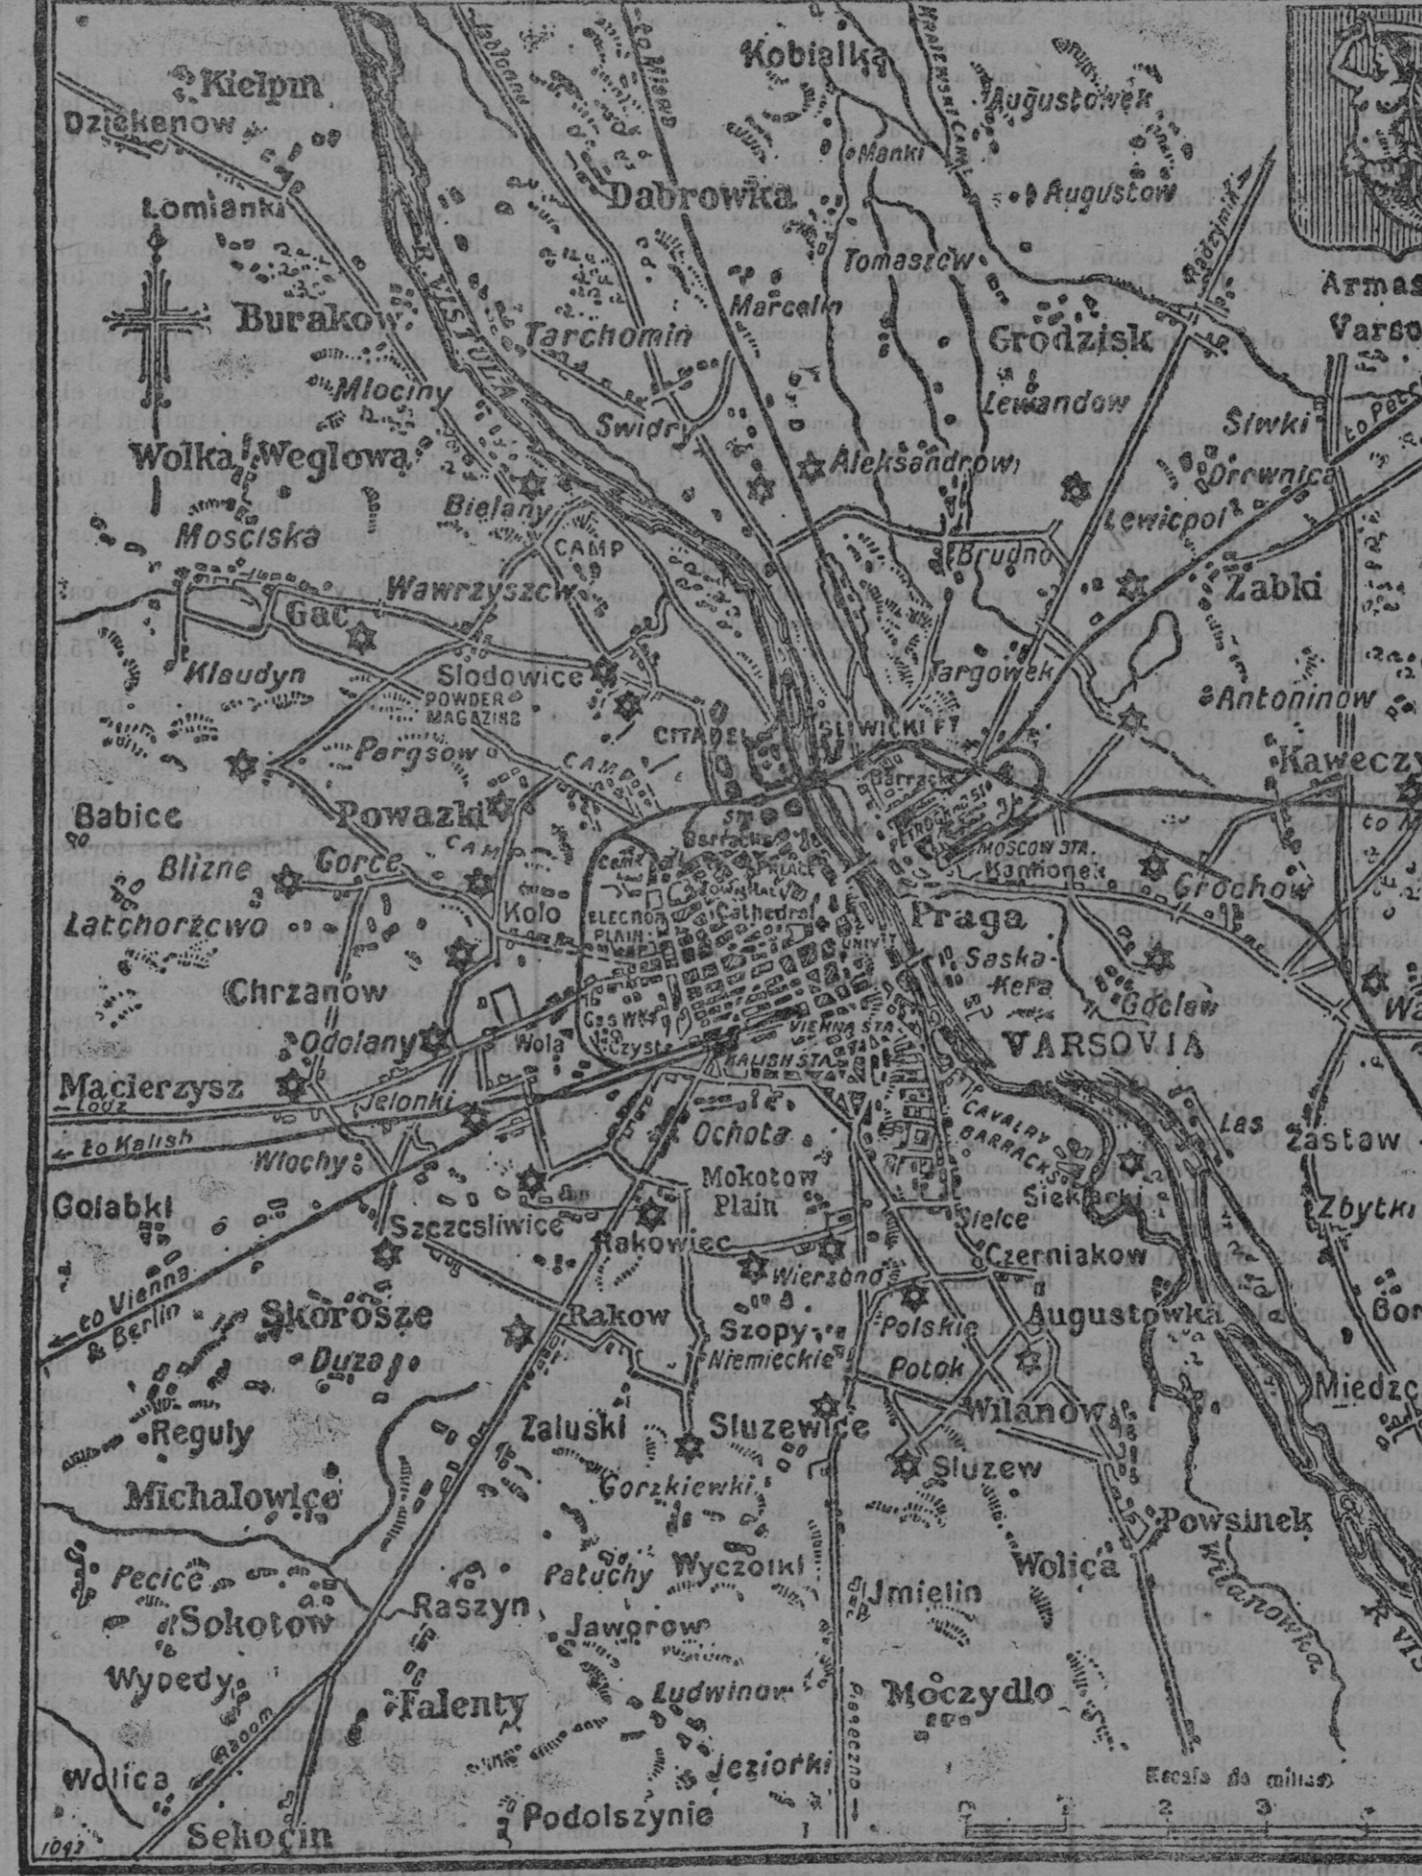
Kielpin
Dziekanow
Lomianki
Burakow
Mlociny
Wolka Weglowa
Mosciska
Gac
Klaudyn
Babice
Blizne
Latchorzewo
Chrzanow
Odolany
Macierzysz
to Lodz
to Kalish
Golabki
to Vienna & Berlin
Skorosze
Duza
Reguly
Michalowice
Pecice
Sokotow
Wypedy
Wolica
Sekocin
R. VISTULA
Tarchomin
Swidry
Bielany
CAMP
Wawrzyszew
Slodowice
POWDER MAGAZINE
Pargsow
CAMP
Powazki
CAMP
Gorce
Kolo
Wola
Jelonki
Wlochy
Szczesliwice
Rakow
Zaluski
Raszyn
Falenty
Radom
Kobialka
Augustowek
Manki
Augustow
Dabrowka
Tomaszow
Marcelin
Grodzisk
Lewandow
Aleksandrow
Brudno
Targowek
CITADEL
SLIWICKI FT.
Barracks
Cathedral
ELECTION PLAIN
UNIV.
Gas Wks
Czyste
KALISH STA.
VIENNA STA.
Praga
MOSCOW STA.
Kamionek
PETROGRAD STA.
Saska-Kepa
VARSOVIA
CAVALRY BARRACKS
Ochota
Mokotow Plain
Rakowiec
Wierzbno
Szopy
Niemieckie
Sluzewice
Gorzkiewki
Paluchy
Wyczolki
Jaworow
Ludwinow
Jeziorki
Podolszynie
Siekierki
Sielce
Czerniakow
Polskie
Augustowka
Potok
Wilanow
Sluzew
Jmielin
Wolica
Moczydlo
Powsinek
Wilanowka
Radzymin
Armas
Varso
Siwki
to Petro
Drewnica
Lewicpol
Zabki
Antoninow
Kawecz
to M
Grochow
Goclaw
Wa
Las
Zastaw
Zbytki
Bor
Miedz
R. VIS
Escala de millas
0 1 2 3
1041